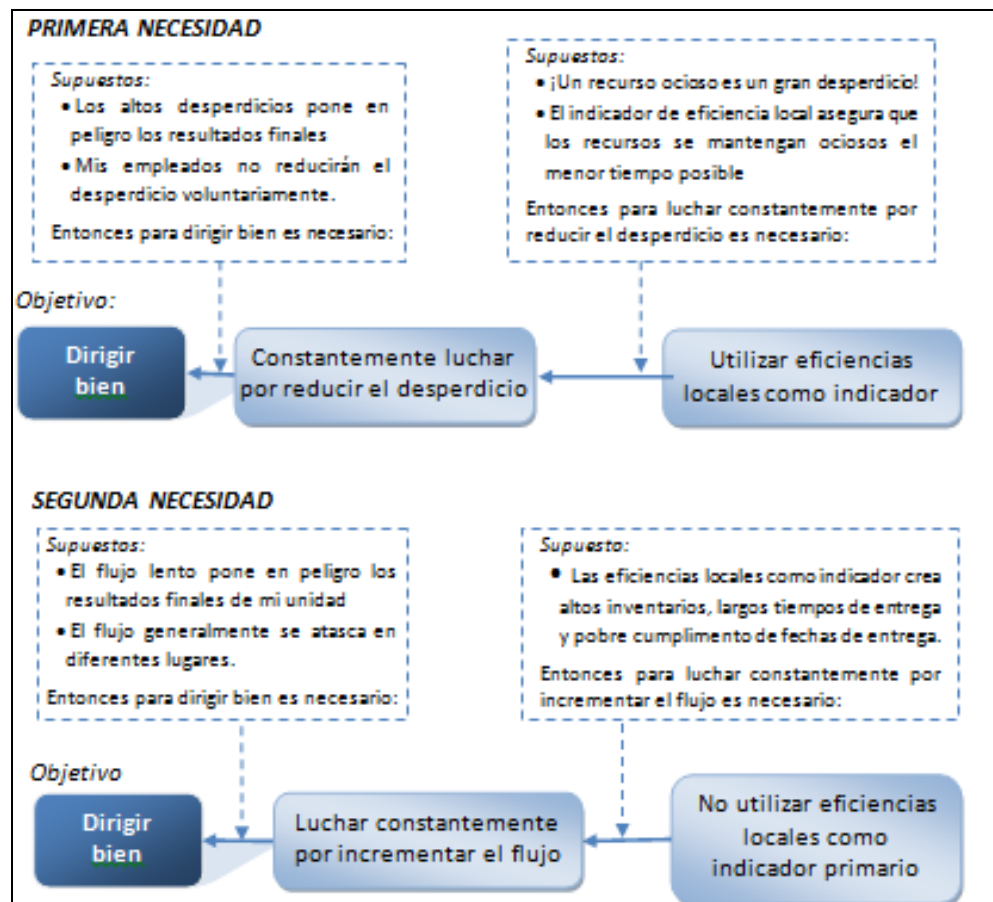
PRIMERA NECESIDAD

Supuestos:
• Los altos desperdicios pone en peligro los resultados finales
• Mis empleados no reducirán el desperdicio voluntariamente.
Entonces para dirigir bien es necesario:

Supuestos:
• ¡Un recurso ocioso es un gran desperdicio!
• El indicador de eficiencia local asegura que los recursos se mantengan ociosos el menor tiempo posible
Entonces para luchar constantemente por reducir el desperdicio es necesario:

Objetivo:

Dirigir bien

Constantemente luchar por reducir el desperdicio

Utilizar eficiencias locales como indicador

SEGUNDA NECESIDAD

Supuestos:
• El flujo lento pone en peligro los resultados finales de mi unidad
• El flujo generalmente se atasca en diferentes lugares.
Entonces para dirigir bien es necesario:

Supuesto:
• Las eficiencias locales como indicador crea altos inventarios, largos tiempos de entrega y pobre cumplimento de fechas de entrega.
Entonces para luchar constantemente por incrementar el flujo es necesario:

Objetivo

Dirigir bien

Luchar constantemente por incrementar el flujo

No utilizar eficiencias locales como indicador primario